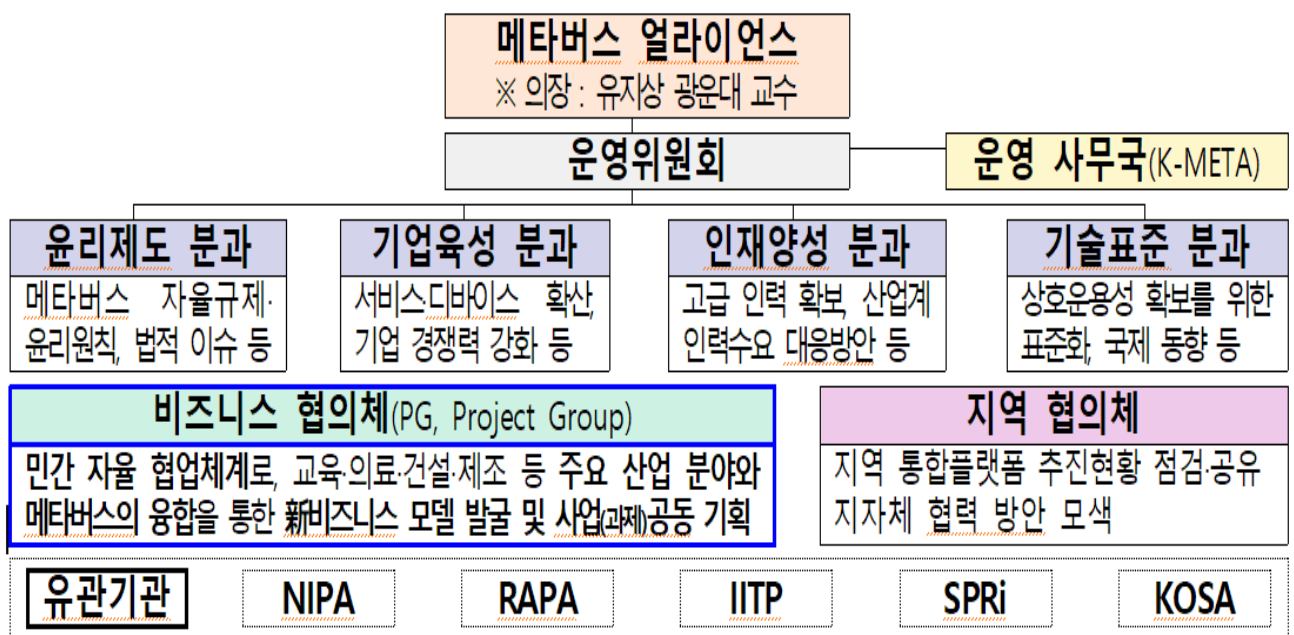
메타버스 얼라이언스
※ 의장 : 유지상 광운대 교수

운영위원회

운영 사무국(K-META)

윤리제도 분과
메타버스 자율규제·윤리원칙, 법적 이슈 등

기업육성 분과
서비스·디바이스 확산, 기업 경쟁력 강화 등

인재양성 분과
고급 인력 확보 산업계 인력수요 대응방안 등

기술표준 분과
상호운용성 확보를 위한 표준화, 국제 동향 등

비즈니스 협의체(PG, Project Group)
민간 자율 협업체계로, 교육·의료·건설·제조 등 주요 산업 분야와 메타버스의 융합을 통한 新비즈니스 모델 발굴 및 사업(과제)공동 기획

지역 협의체
지역 통합플랫폼 추진현황 점검·공유
지자체 협력 방안 모색

유관기관

NIPA

RAPA

IITP

SPRi

KOSA